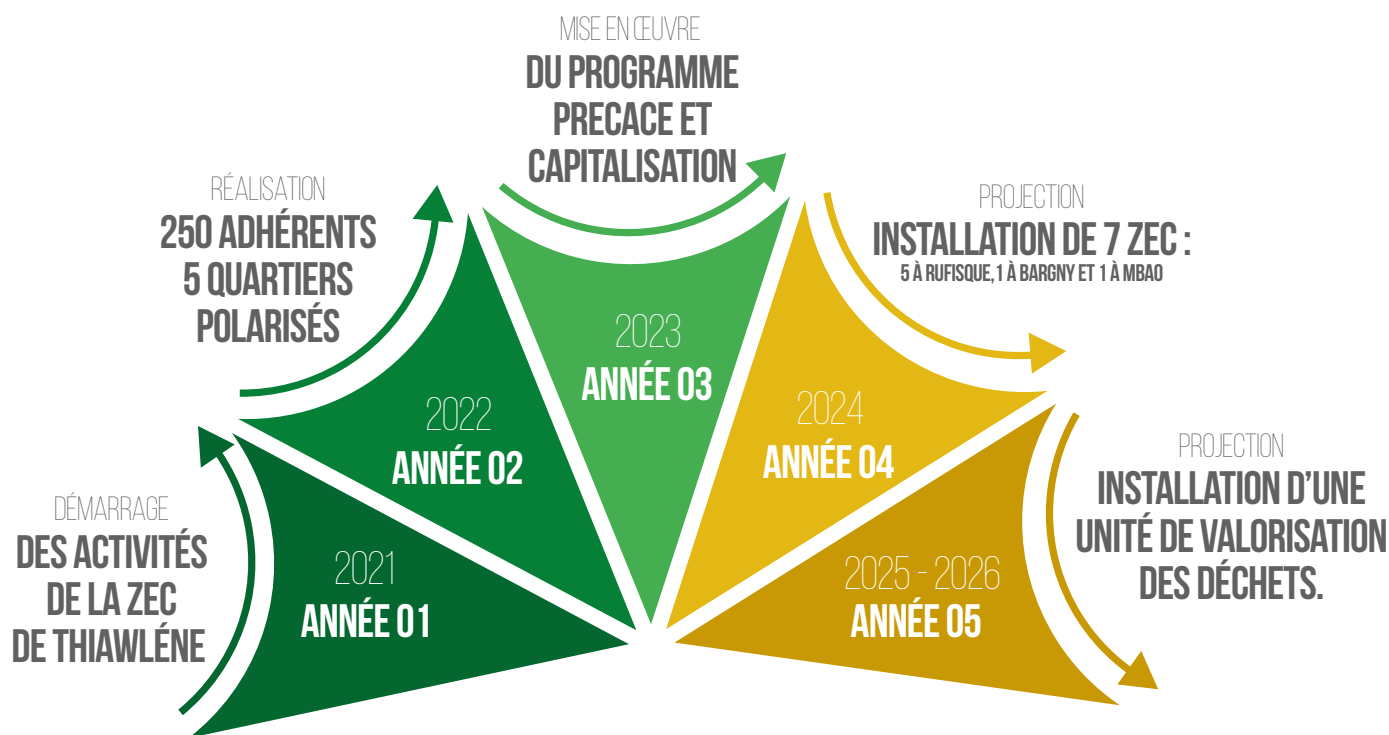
DÉMARRAGE
DES ACTIVITÉS DE LA ZEC DE THIAWLÉNE

2021
ANNÉE 01

RÉALISATION
250 ADHÉRENTS
5 QUARTIERS POLARISÉS

2022
ANNÉE 02

MISE EN ŒUVRE
DU PROGRAMME PRECACE ET CAPITALISATION

2023
ANNÉE 03

PROJECTION
INSTALLATION DE 7 ZEC :
5 À RUFISQUE, 1 À BARGNY ET 1 À MBAO

2024
ANNÉE 04

PROJECTION
INSTALLATION D'UNE UNITÉ DE VALORISATION DES DÉCHETS.

2025 - 2026
ANNÉE 05